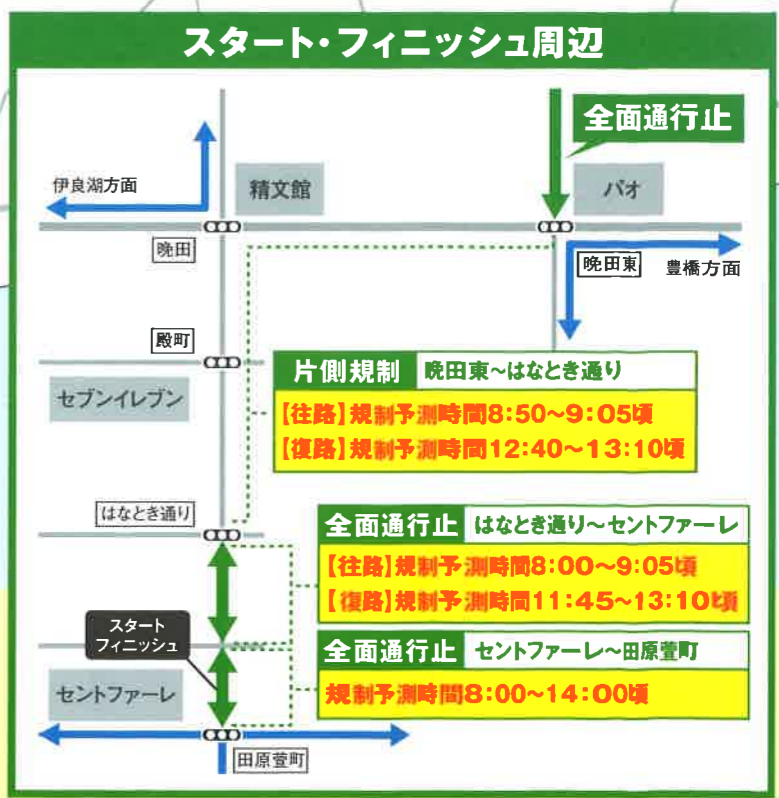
スタート・フィニッシュ周辺

全面通行止

伊良湖方面

精文館

パオ

晩田

晩田東

豊橋方面

殿町

片側規制 晩田東~はなとき通り

セブンイレブン

【往路】規制予測時間8:50~9:05頃
【復路】規制予測時間12:40~13:10頃

はなとき通り

全面通行止 はなとき通り~セントファーレ

【往路】規制予測時間8:00~9:05頃
【復路】規制予測時間11:45~13:10頃

スタート
フィニッシュ

全面通行止 セントファーレ~田原萱町

セントファーレ

規制予測時間8:00~14:00頃

田原萱町